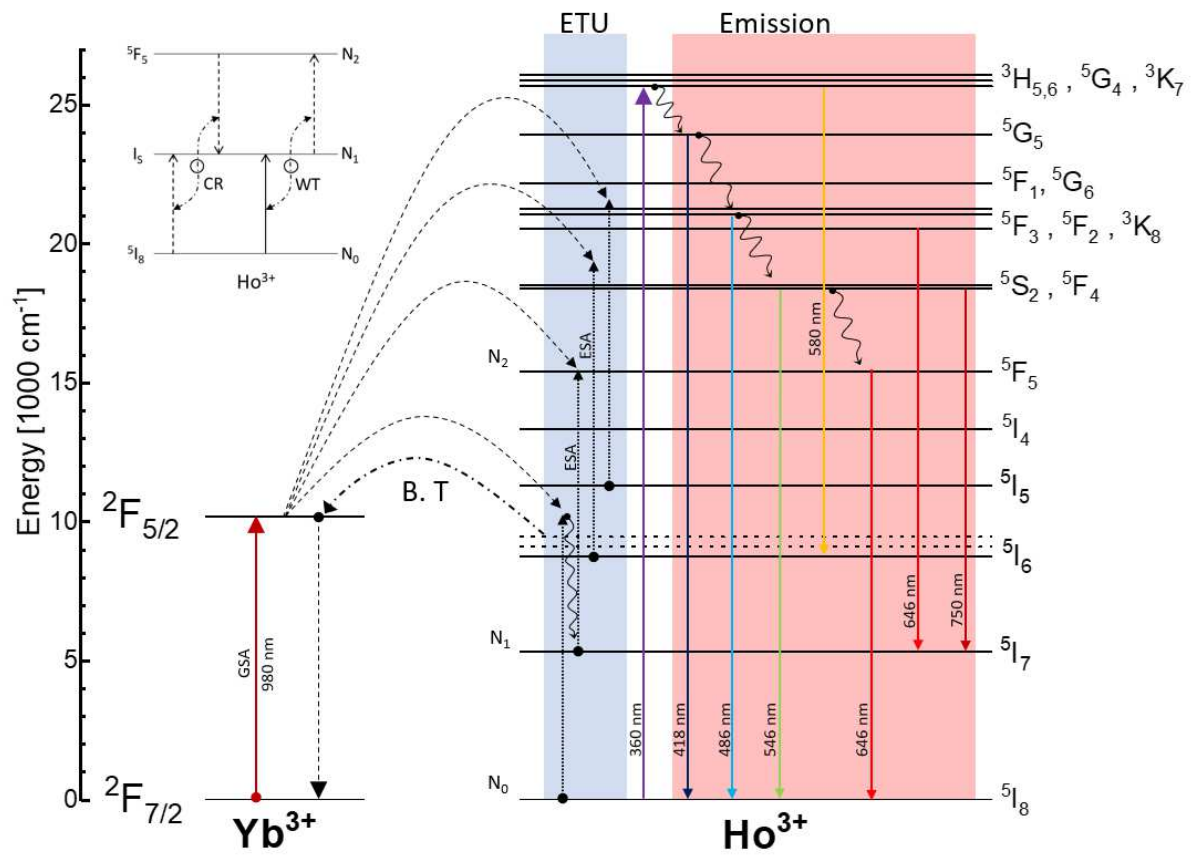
ETU

Emission

$^5F_5$

$N_2$

$I_S$

CR

WT

$N_1$

$^5I_8$

$N_0$

$Ho^{3+}$

25

20

15

10

5

0

Energy [1000 cm$^{-1}$]

$^2F_{5/2}$

$^2F_{7/2}$

GSA

980 nm

$Yb^{3+}$

B. T

$N_2$

ESA

ESA

$N_1$

$N_0$

360 nm

418 nm

486 nm

546 nm

580 nm

646 nm

646 nm

750 nm

$^3H_{5,6}$ , $^5G_4$ , $^3K_7$

$^5G_5$

$^5F_1$, $^5G_6$

$^5F_3$ , $^5F_2$ , $^3K_8$

$^5S_2$ , $^5F_4$

$^5F_5$

$^5I_4$

$^5I_5$

$^5I_6$

$^5I_7$

$^5I_8$

$Ho^{3+}$